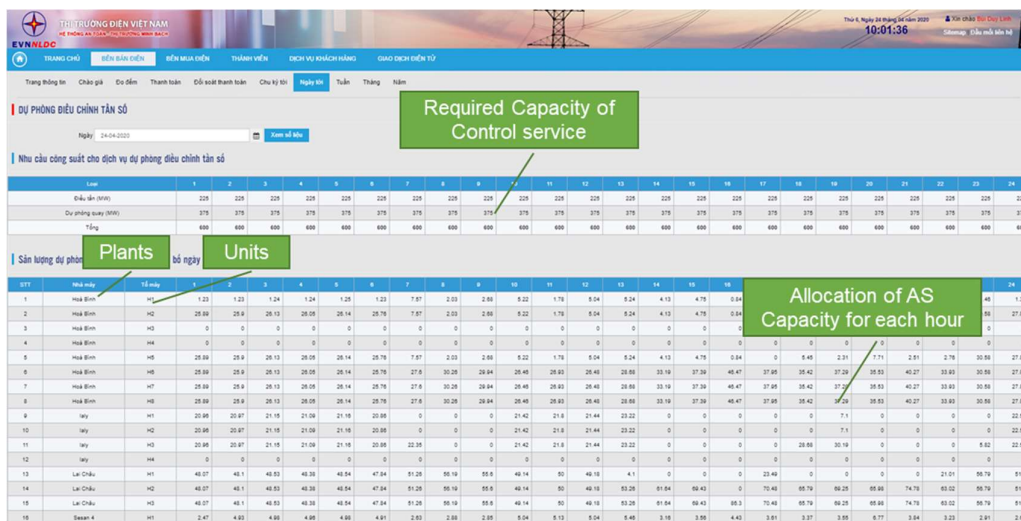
THỊ TRƯỜNG ĐIỆN VIỆT NAM
HỆ THỐNG AN TOÀN - THỊ TRƯỜNG MINH BẠCH
EVNNLDC

Thứ 5, Ngày 24 tháng 04 năm 2020
10:01:36
Xin chào Bùi Duy Linh
Sitemap Đầu mối liên hệ

TRANG CHỦ | BÊN BÁN ĐIỆN | BÊN MUA ĐIỆN | THÀNH VIÊN | DỊCH VỤ KHÁCH HÀNG | GIAO DỊCH ĐIỆN TỬ

Trang thông tin | Chào giá | Đo đếm | Thanh toán | Đối soát thanh toán | Chu kỳ tới | Ngày tới | Tuần | Tháng | Năm

DỰ PHÒNG ĐIỀU CHỈNH TẦN SỐ

Ngày 24-04-2020 Xem số liệu

Required Capacity of Control service

Nhu cầu công suất cho dịch vụ dự phòng điều chỉnh tần số

| Loại | 1 | 2 | 3 | 4 | 5 | 6 | 7 | 8 | 9 | 10 | 11 | 12 | 13 | 14 | 15 | 16 | 17 | 18 | 19 | 20 | 21 | 22 | 23 | 24 |
|---|---|---|---|---|---|---|---|---|---|---|---|---|---|---|---|---|---|---|---|---|---|---|---|---|
| Điều tần (MW) | 225 | 225 | 225 | 225 | 225 | 225 | 225 | 225 | 225 | 225 | 225 | 225 | 225 | 225 | 225 | 225 | 225 | 225 | 225 | 225 | 225 | 225 | 225 | 225 |
| Dự phòng quay (MW) | 375 | 375 | 375 | 375 | 375 | 375 | 375 | 375 | 375 | 375 | 375 | 375 | 375 | 375 | 375 | 375 | 375 | 375 | 375 | 375 | 375 | 375 | 375 | 375 |
| Tổng | 600 | 600 | 600 | 600 | 600 | 600 | 600 | 600 | 600 | 600 | 600 | 600 | 600 | 600 | 600 | 600 | 600 | 600 | 600 | 600 | 600 | 600 | 600 | 600 |

Sản lượng dự phòng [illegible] bổ ngày

Plants

Units

Allocation of AS Capacity for each hour

| STT | Nhà máy | Tổ máy | 1 | 2 | 3 | 4 | 5 | 6 | 7 | 8 | 9 | 10 | 11 | 12 | 13 | 14 | 15 | 16 | 17 | 18 | 19 | 20 | 21 | 22 | 23 | 24 |
|---|---|---|---|---|---|---|---|---|---|---|---|---|---|---|---|---|---|---|---|---|---|---|---|---|---|---|
| 1 | Hoà Bình | H1 | 1.23 | 1.23 | 1.24 | 1.24 | 1.25 | 1.23 | 7.57 | 2.03 | 2.68 | 5.22 | 1.78 | 5.04 | 5.24 | 4.13 | 4.75 | 0.84 | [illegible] | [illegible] | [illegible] | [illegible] | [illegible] | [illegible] | 46 | 1. |
| 2 | Hoà Bình | H2 | 25.89 | 25.9 | 26.13 | 26.05 | 26.14 | 25.76 | 7.57 | 2.03 | 2.68 | 5.22 | 1.78 | 5.04 | 5.24 | 4.13 | 4.75 | 0.84 | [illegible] | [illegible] | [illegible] | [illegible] | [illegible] | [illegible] | 58 | 27. |
| 3 | Hoà Bình | H3 | 0 | 0 | 0 | 0 | 0 | 0 | 0 | 0 | 0 | 0 | 0 | 0 | 0 | 0 | 0 | 0 | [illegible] | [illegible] | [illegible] | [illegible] | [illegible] | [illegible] | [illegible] | |
| 4 | Hoà Bình | H4 | 0 | 0 | 0 | 0 | 0 | 0 | 0 | 0 | 0 | 0 | 0 | 0 | 0 | 0 | 0 | 0 | 0 | 0 | 0 | 0 | 0 | 0 | 0 | |
| 5 | Hoà Bình | H5 | 25.89 | 25.9 | 26.13 | 26.05 | 26.14 | 25.76 | 7.57 | 2.03 | 2.68 | 5.22 | 1.78 | 5.04 | 5.24 | 4.13 | 4.75 | 0.84 | 0 | 5.45 | 2.31 | 7.71 | 2.51 | 2.76 | 30.58 | 27. |
| 6 | Hoà Bình | H6 | 25.89 | 25.9 | 26.13 | 26.05 | 26.14 | 25.76 | 27.6 | 30.26 | 29.94 | 26.46 | 26.93 | 26.48 | 28.68 | 33.19 | 37.39 | 46.47 | 37.95 | 35.42 | 37.29 | 35.53 | 40.27 | 33.93 | 30.58 | 27. |
| 7 | Hoà Bình | H7 | 25.89 | 25.9 | 26.13 | 26.05 | 26.14 | 25.76 | 27.6 | 30.26 | 29.94 | 26.46 | 26.93 | 26.48 | 28.68 | 33.19 | 37.39 | 46.47 | 37.95 | 35.42 | 37.29 | 35.53 | 40.27 | 33.93 | 30.58 | 27. |
| 8 | Hoà Bình | H8 | 25.89 | 25.9 | 26.13 | 26.05 | 26.14 | 25.76 | 27.6 | 30.26 | 29.94 | 26.46 | 26.93 | 26.48 | 28.68 | 33.19 | 37.39 | 46.47 | 37.95 | 35.42 | 37.29 | 35.53 | 40.27 | 33.93 | 30.58 | 27. |
| 9 | Ialy | H1 | 20.96 | 20.97 | 21.15 | 21.09 | 21.16 | 20.86 | 0 | 0 | 0 | 21.42 | 21.8 | 21.44 | 23.22 | 0 | 0 | 0 | 0 | 0 | 7.1 | 0 | 0 | 0 | 0 | 22. |
| 10 | Ialy | H2 | 20.96 | 20.97 | 21.15 | 21.09 | 21.16 | 20.86 | 0 | 0 | 0 | 21.42 | 21.8 | 21.44 | 23.22 | 0 | 0 | 0 | 0 | 0 | 7.1 | 0 | 0 | 0 | 0 | 22. |
| 11 | Ialy | H3 | 20.96 | 20.97 | 21.15 | 21.09 | 21.16 | 20.86 | 22.35 | 0 | 0 | 21.42 | 21.8 | 21.44 | 23.22 | 0 | 0 | 0 | 0 | 28.68 | 30.19 | 0 | 0 | 0 | 5.82 | 22. |
| 12 | Ialy | H4 | 0 | 0 | 0 | 0 | 0 | 0 | 0 | 0 | 0 | 0 | 0 | 0 | 0 | 0 | 0 | 0 | 0 | 0 | 0 | 0 | 0 | 0 | 0 | |
| 13 | Lai Châu | H1 | 48.07 | 48.1 | 48.53 | 48.38 | 48.54 | 47.84 | 51.26 | 56.19 | 55.6 | 49.14 | 50 | 49.18 | 4.1 | 0 | 0 | 0 | 23.49 | 0 | 0 | 0 | 0 | 21.01 | 56.79 | 51. |
| 14 | Lai Châu | H2 | 48.07 | 48.1 | 48.53 | 48.38 | 48.54 | 47.84 | 51.26 | 56.19 | 55.6 | 49.14 | 50 | 49.18 | 53.26 | 61.64 | 69.43 | 0 | 70.48 | 65.79 | 69.25 | 65.98 | 74.78 | 63.02 | 56.79 | 51. |
| 15 | Lai Châu | H3 | 48.07 | 48.1 | 48.53 | 48.38 | 48.54 | 47.84 | 51.26 | 56.19 | 55.6 | 49.14 | 50 | 49.18 | 53.26 | 61.64 | 69.43 | 86.3 | 70.48 | 65.79 | 69.25 | 65.98 | 74.78 | 63.02 | 56.79 | 51. |
| 16 | Sesan 4 | H1 | 2.47 | 4.93 | 4.96 | 4.96 | 4.98 | 4.91 | 2.63 | 2.88 | 2.85 | 5.04 | 5.13 | 5.04 | 5.46 | 3.16 | 3.56 | 4.43 | 3.61 | 3.37 | 3.55 | 6.77 | 3.84 | 3.23 | 2.91 | 2.6 |